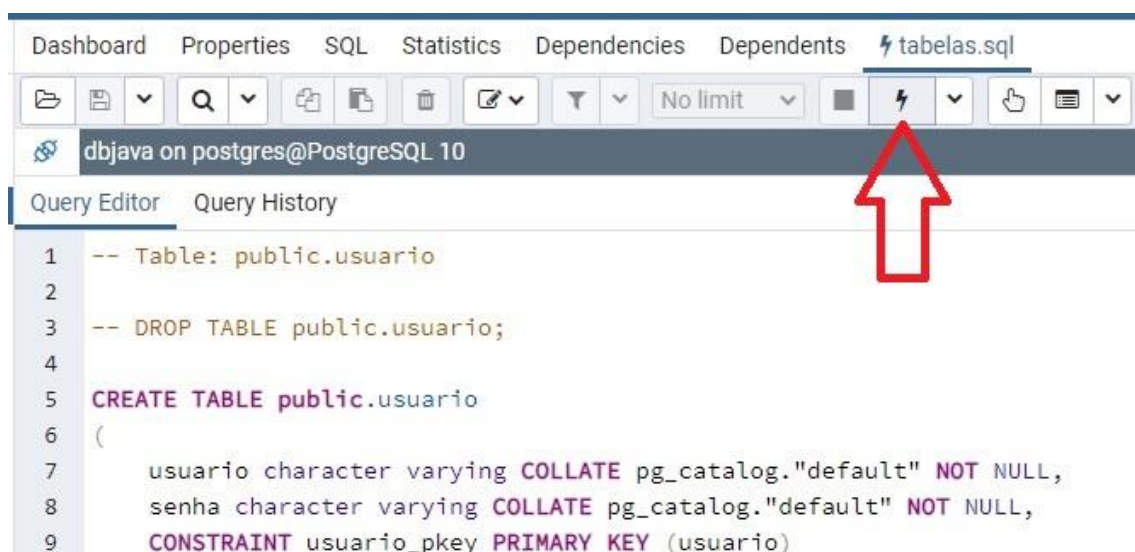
Dashboard Properties SQL Statistics Dependencies Dependents ϟ tabelas.sql

No limit

dbjava on postgres@PostgreSQL 10

Query Editor Query History

1 -- Table: public.usuario
2
3 -- DROP TABLE public.usuario;
4
5 CREATE TABLE public.usuario
6 (
7 usuario character varying COLLATE pg_catalog."default" NOT NULL,
8 senha character varying COLLATE pg_catalog."default" NOT NULL,
9 CONSTRAINT usuario_pkey PRIMARY KEY (usuario)